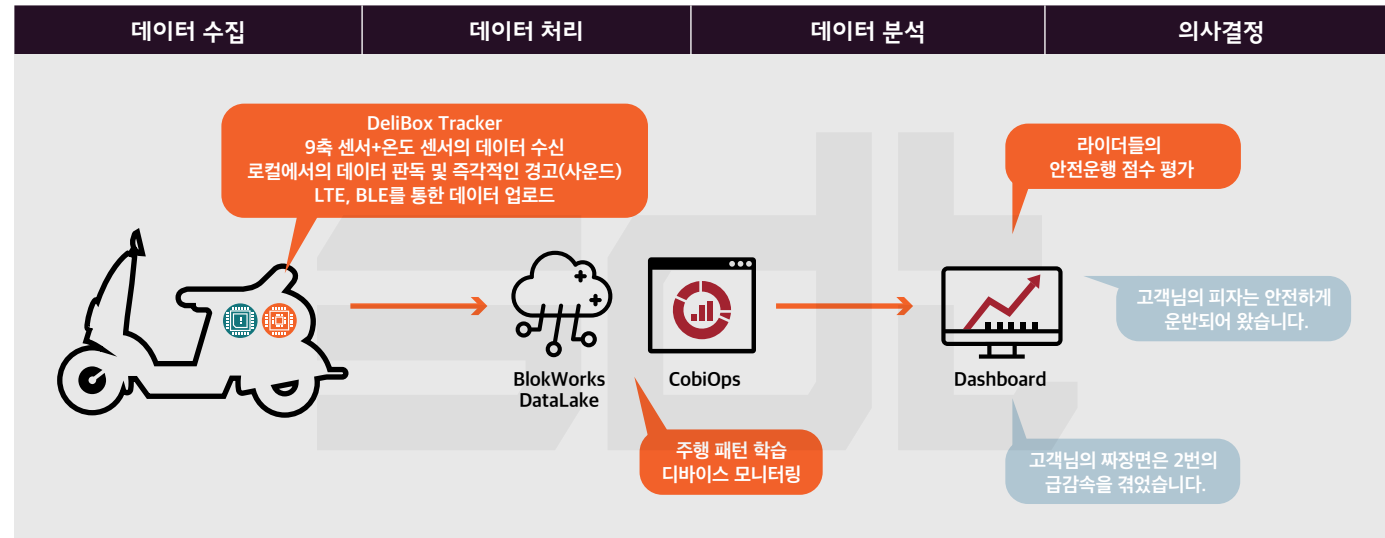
| 데이터 수집 | 데이터 처리 | 데이터 분석 | 의사결정 |
|---|---|---|---|

DeliBox Tracker
9축 센서+온도 센서의 데이터 수신
로컬에서의 데이터 판독 및 즉각적인 경고(사운드)
LTE, BLE를 통한 데이터 업로드

라이더들의
안전운행 점수 평가

고객님의 피자는 안전하게
운반되어 왔습니다.

BlokWorks
DataLake

CobiOps

Dashboard

주행 패턴 학습
디바이스 모니터링

고객님의 짜장면은 2번의
급감속을 겪었습니다.